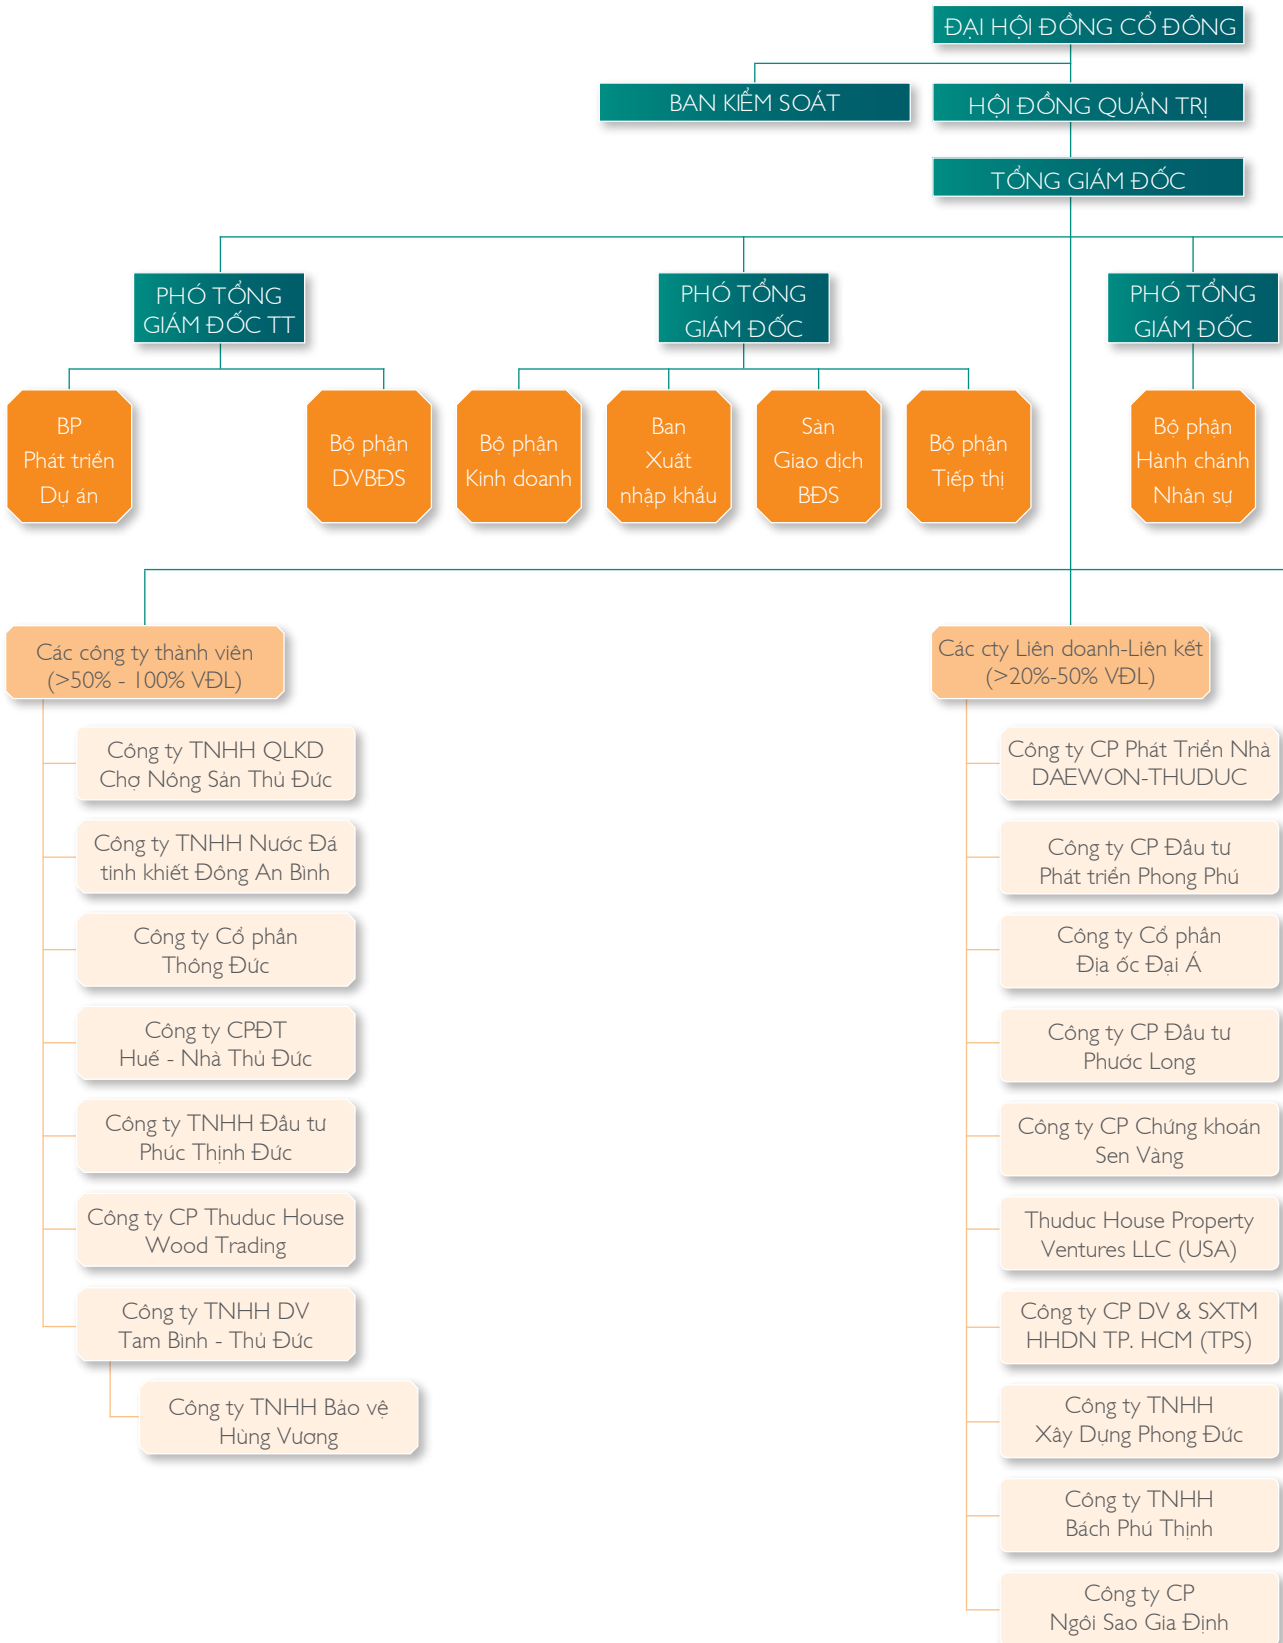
ĐẠI HỘI ĐỒNG CỔ ĐÔNG

BAN KIỂM SOÁT

HỘI ĐỒNG QUẢN TRỊ

TỔNG GIÁM ĐỐC

PHÓ TỔNG GIÁM ĐỐC TT

PHÓ TỔNG GIÁM ĐỐC

PHÓ TỔNG GIÁM ĐỐC

BP Phát triển Dự án

Bộ phận DVBĐS

Bộ phận Kinh doanh

Ban Xuất nhập khẩu

Sàn Giao dịch BĐS

Bộ phận Tiếp thị

Bộ phận Hành chánh Nhân sự

Các công ty thành viên (>50% - 100% VĐL)

Công ty TNHH QLKD Chợ Nông Sản Thủ Đức

Công ty TNHH Nước Đá tinh khiết Đông An Bình

Công ty Cổ phần Thông Đức

Công ty CPĐT Huế - Nhà Thủ Đức

Công ty TNHH Đầu tư Phúc Thịnh Đức

Công ty CP Thuduc House Wood Trading

Công ty TNHH DV Tam Bình - Thủ Đức

Công ty TNHH Bảo vệ Hùng Vương

Các cty Liên doanh-Liên kết (>20%-50% VĐL)

Công ty CP Phát Triển Nhà DAEWON-THUDUC

Công ty CP Đầu tư Phát triển Phong Phú

Công ty Cổ phần Địa ốc Đại Á

Công ty CP Đầu tư Phước Long

Công ty CP Chứng khoán Sen Vàng

Thuduc House Property Ventures LLC (USA)

Công ty CP DV & SXTM HHDN TP. HCM (TPS)

Công ty TNHH Xây Dựng Phong Đức

Công ty TNHH Bách Phú Thịnh

Công ty CP Ngôi Sao Gia Định